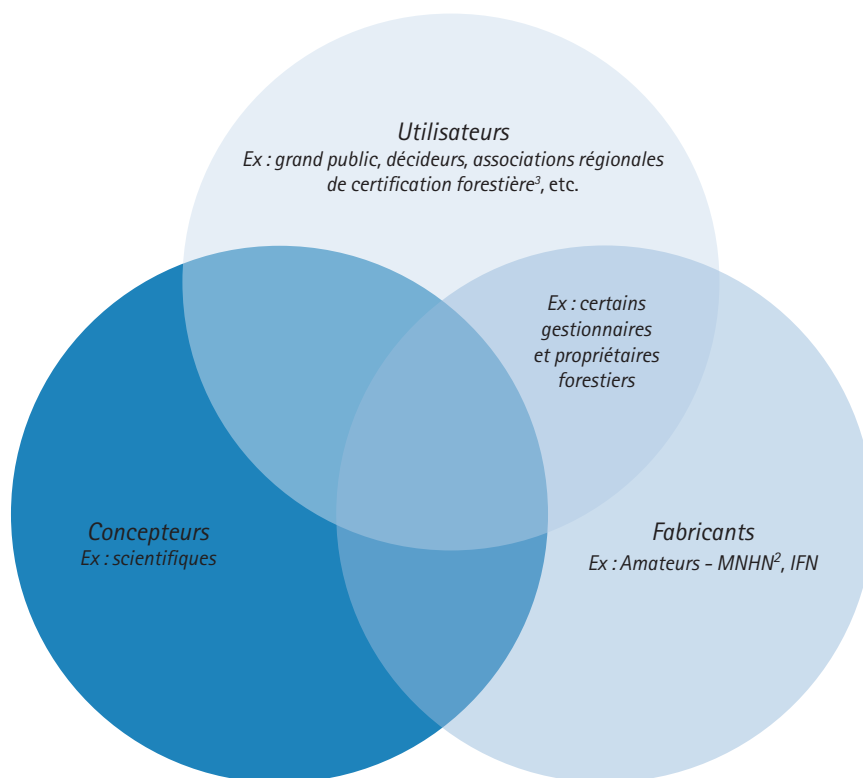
Utilisateurs
Ex : grand public, décideurs, associations régionales de certification forestière$^{3}$, etc.

Ex : certains gestionnaires et propriétaires forestiers

Concepteurs
Ex : scientifiques

Fabricants
Ex : Amateurs - MNHN$^{2}$, IFN